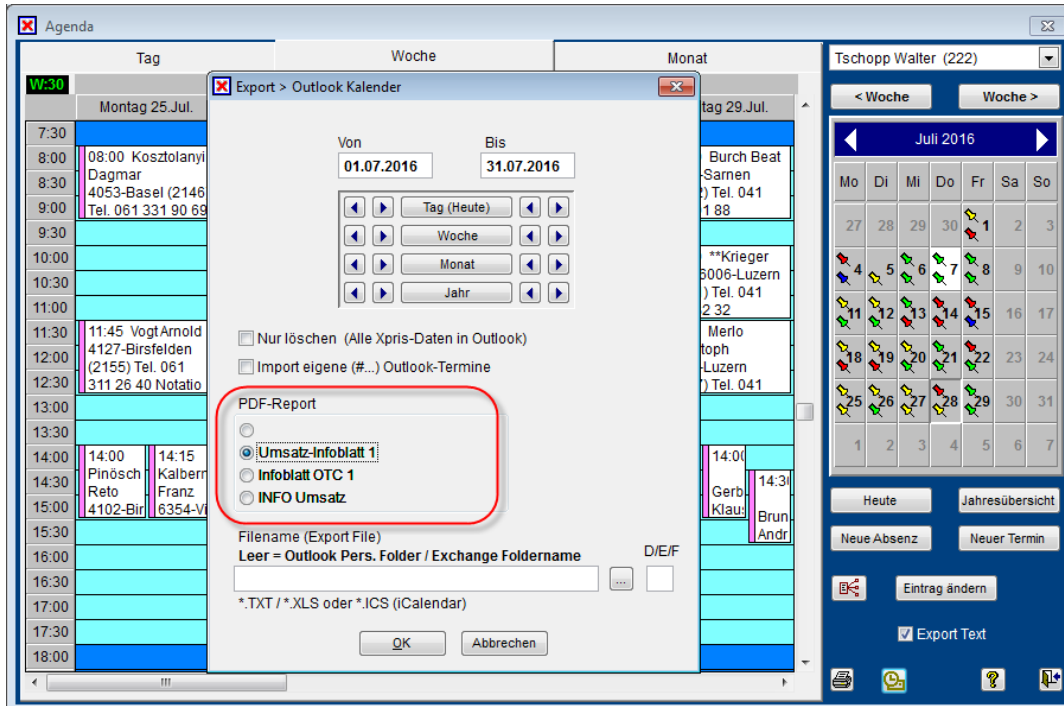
Agenda

Tag | Woche | Monat

W:30

Montag 25.Jul.

7:30
8:00
8:30
9:00
9:30
10:00
10:30
11:00
11:30
12:00
12:30
13:00
13:30
14:00
14:30
15:00
15:30
16:00
16:30
17:00
17:30
18:00

08:00 Kosztolanyi Dagmar 4053-Basel (2146 Tel. 061 331 90 69

11:45 Vogt Arnold 4127-Birsfelden (2155) Tel. 061 311 26 40 Notatio

14:00 Pinösch Reto 4102-Bir

14:15 Kalberr Franz 6354-Vi

tag 29.Jul.

Burch Beat -Sarnen ) Tel. 041 1 88

**Krieger 6006-Luzern ) Tel. 041 2 32

Merlo toph -Luzern ) Tel. 041

14:00 Gerb Klaus

14:3 Brun Andr

Export > Outlook Kalender

Von
01.07.2016

Bis
31.07.2016

Tag (Heute)
Woche
Monat
Jahr

Nur löschen (Alle Xpris-Daten in Outlook)
Import eigene (#...) Outlook-Termine

PDF-Report
Umsatz-Infoblatt 1
Infoblatt OTC 1
INFO Umsatz

Filename (Export File)
Leer = Outlook Pers. Folder / Exchange Foldername
D/E/F
...
*.TXT / *.XLS oder *.ICS (iCalendar)

OK
Abbrechen

Tschopp Walter (222)

< Woche
Woche >

Juli 2016

| Mo | Di | Mi | Do | Fr | Sa | So |
|---|---|---|---|---|---|---|
| 27 | 28 | 29 | 30 | 1 | 2 | 3 |
| 4 | 5 | 6 | 7 | 8 | 9 | 10 |
| 11 | 12 | 13 | 14 | 15 | 16 | 17 |
| 18 | 19 | 20 | 21 | 22 | 23 | 24 |
| 25 | 26 | 27 | 28 | 29 | 30 | 31 |
| 1 | 2 | 3 | 4 | 5 | 6 | 7 |

Heute
Jahresübersicht
Neue Absenz
Neuer Termin
Eintrag ändern
Export Text